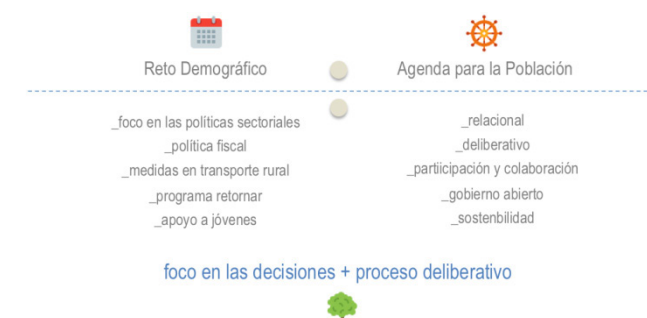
Reto Demográfico

_foco en las políticas sectoriales
_política fiscal
_medidas en transporte rural
_programa retornar
_apoyo a jóvenes

Agenda para la Población

_relacional
_deliberativo
_partiicipación y colaboración
_gobierno abierto
_sostenbilidad

foco en las decisiones + proceso deliberativo